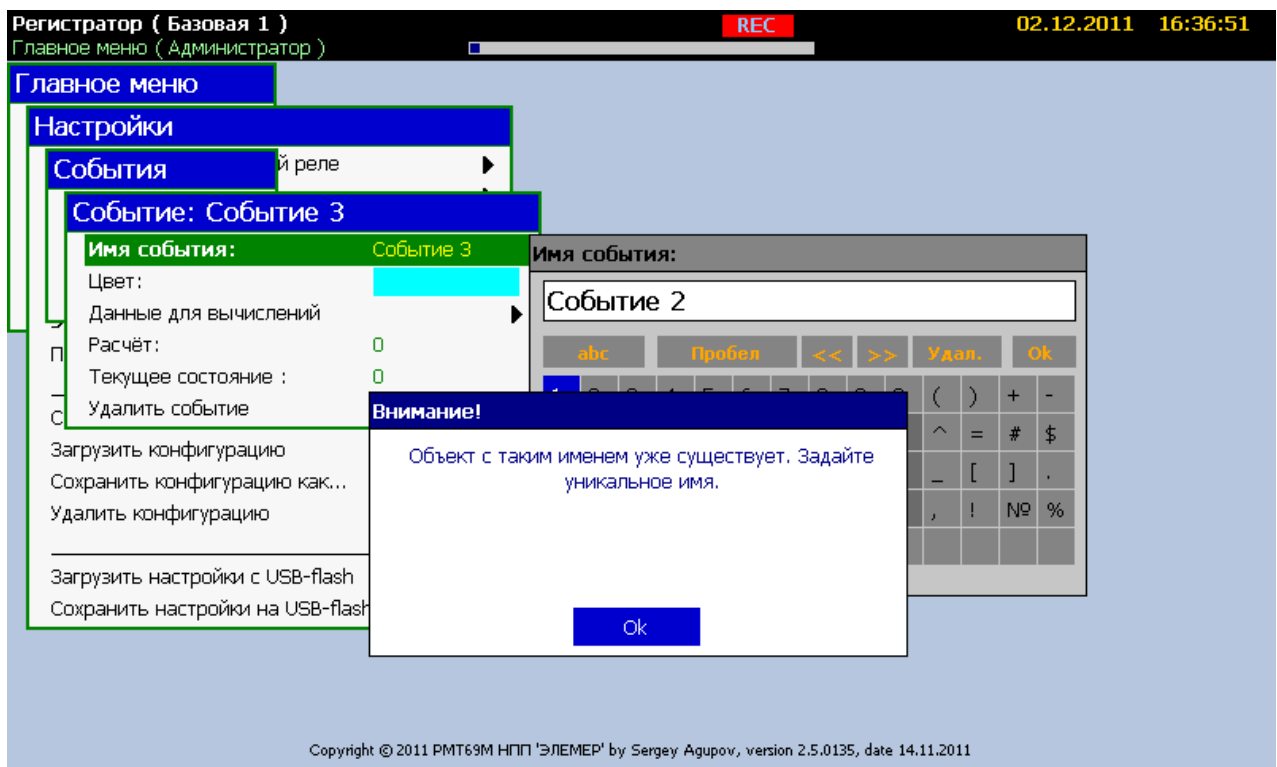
Регистратор ( Базовая 1 )
Главное меню ( Администратор )
REC
02.12.2011 16:36:51

Главное меню

Настройки

События

й реле

Событие: Событие 3

| Имя события: | Событие 3 |
|---|---|
| Цвет: | |
| Данные для вычислений | ▶ |
| Расчёт: | 0 |
| Текущее состояние : | 0 |
| Удалить событие | |

Загрузить конфигурацию
Сохранить конфигурацию как...
Удалить конфигурацию

Загрузить настройки с USB-flash
Сохранить настройки на USB-flash

Имя события:
Событие 2

abc Пробел << >> Удал. Ok

( ) + -
^ = # $
_ [ ] .
, ! № %

Внимание!
Объект с таким именем уже существует. Задайте уникальное имя.
Ok

Copyright © 2011 PMT69M НПП 'ЭЛЕМЕР' by Sergey Agupov, version 2.5.0135, date 14.11.2011